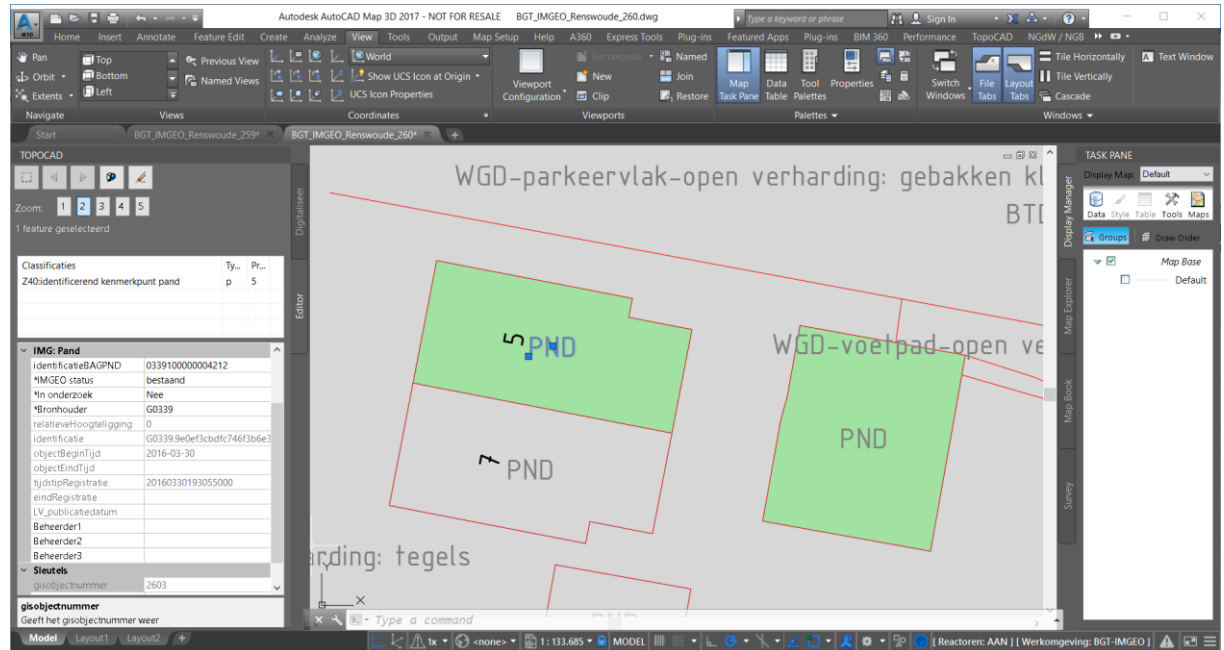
Autodesk AutoCAD Map 3D 2017 - NOT FOR RESALE BGT_IMGEO_Renswoude_260.dwg

Type a keyword or phrase

Sign In

Home Insert Annotate Feature Edit Create Analyze View Tools Output Map Setup Help A360 Express Tools Plug-ins Featured Apps Plug-ins BIM 360 Performance TopoCAD NGdW / NGB

Pan Orbit Extents Top Bottom Left Previous View Named Views World Show UCS Icon at Origin UCS Icon Properties Viewport Configuration Rectangular New Clip Named Join Restore Map Task Pane Data Table Tool Palettes Properties Switch Windows File Tabs Layout Tabs Tile Horizontally Tile Vertically Cascade Text Window

Navigate Views Coordinates Viewports Palettes Windows

Start BGT_IMGEO_Renswoude_259* BGT_IMGEO_Renswoude_260*

TOPOCAD

Zoom: 1 2 3 4 5

1 feature geselecteerd

Digitaliseer

Editor

| Classificaties | Ty... | Pr... |
|---|---|---|
| Z40:identificerend kenmerkpunt pand | p | 5 |

IMG: Pand

| identificatieBAGPND | 0339100000004212 |
|---|---|
| *IMGEO status | bestaand |
| *In onderzoek | Nee |
| *Bronhouder | G0339 |
| relatieveHoogteligging | 0 |
| identificatie | G0339.9e0ef3cbdfc746f3b6e3 |
| objectBeginTijd | 2016-03-30 |
| objectEindTijd | |
| tijdstipRegistratie | 20160330193055000 |
| eindRegistratie | |
| LV_publicatiedatum | |
| Beheerder1 | |
| Beheerder2 | |
| Beheerder3 | |

Sleutels

| gisobjectnummer | 2603 |
|---|---|

gisobjectnummer
Geeft het gisobjectnummer weer

WGD-parkeervlak-open verharding: gebakken kl

BTD

5 PND

WGD-voetpad-open ve

PND

7 PND

rding: tegels

Type a command

TASK PANE

Display Map: Default

Data Style Table Tools Maps

Groups Draw Order

Map Base

Default

Display Manager Map Explorer Map Book Survey

Model Layout1 Layout2

1x <none> 1 : 133.685 MODEL [ Reactoren: AAN ] [ Werkomgeving: BGT-IMGEO ]